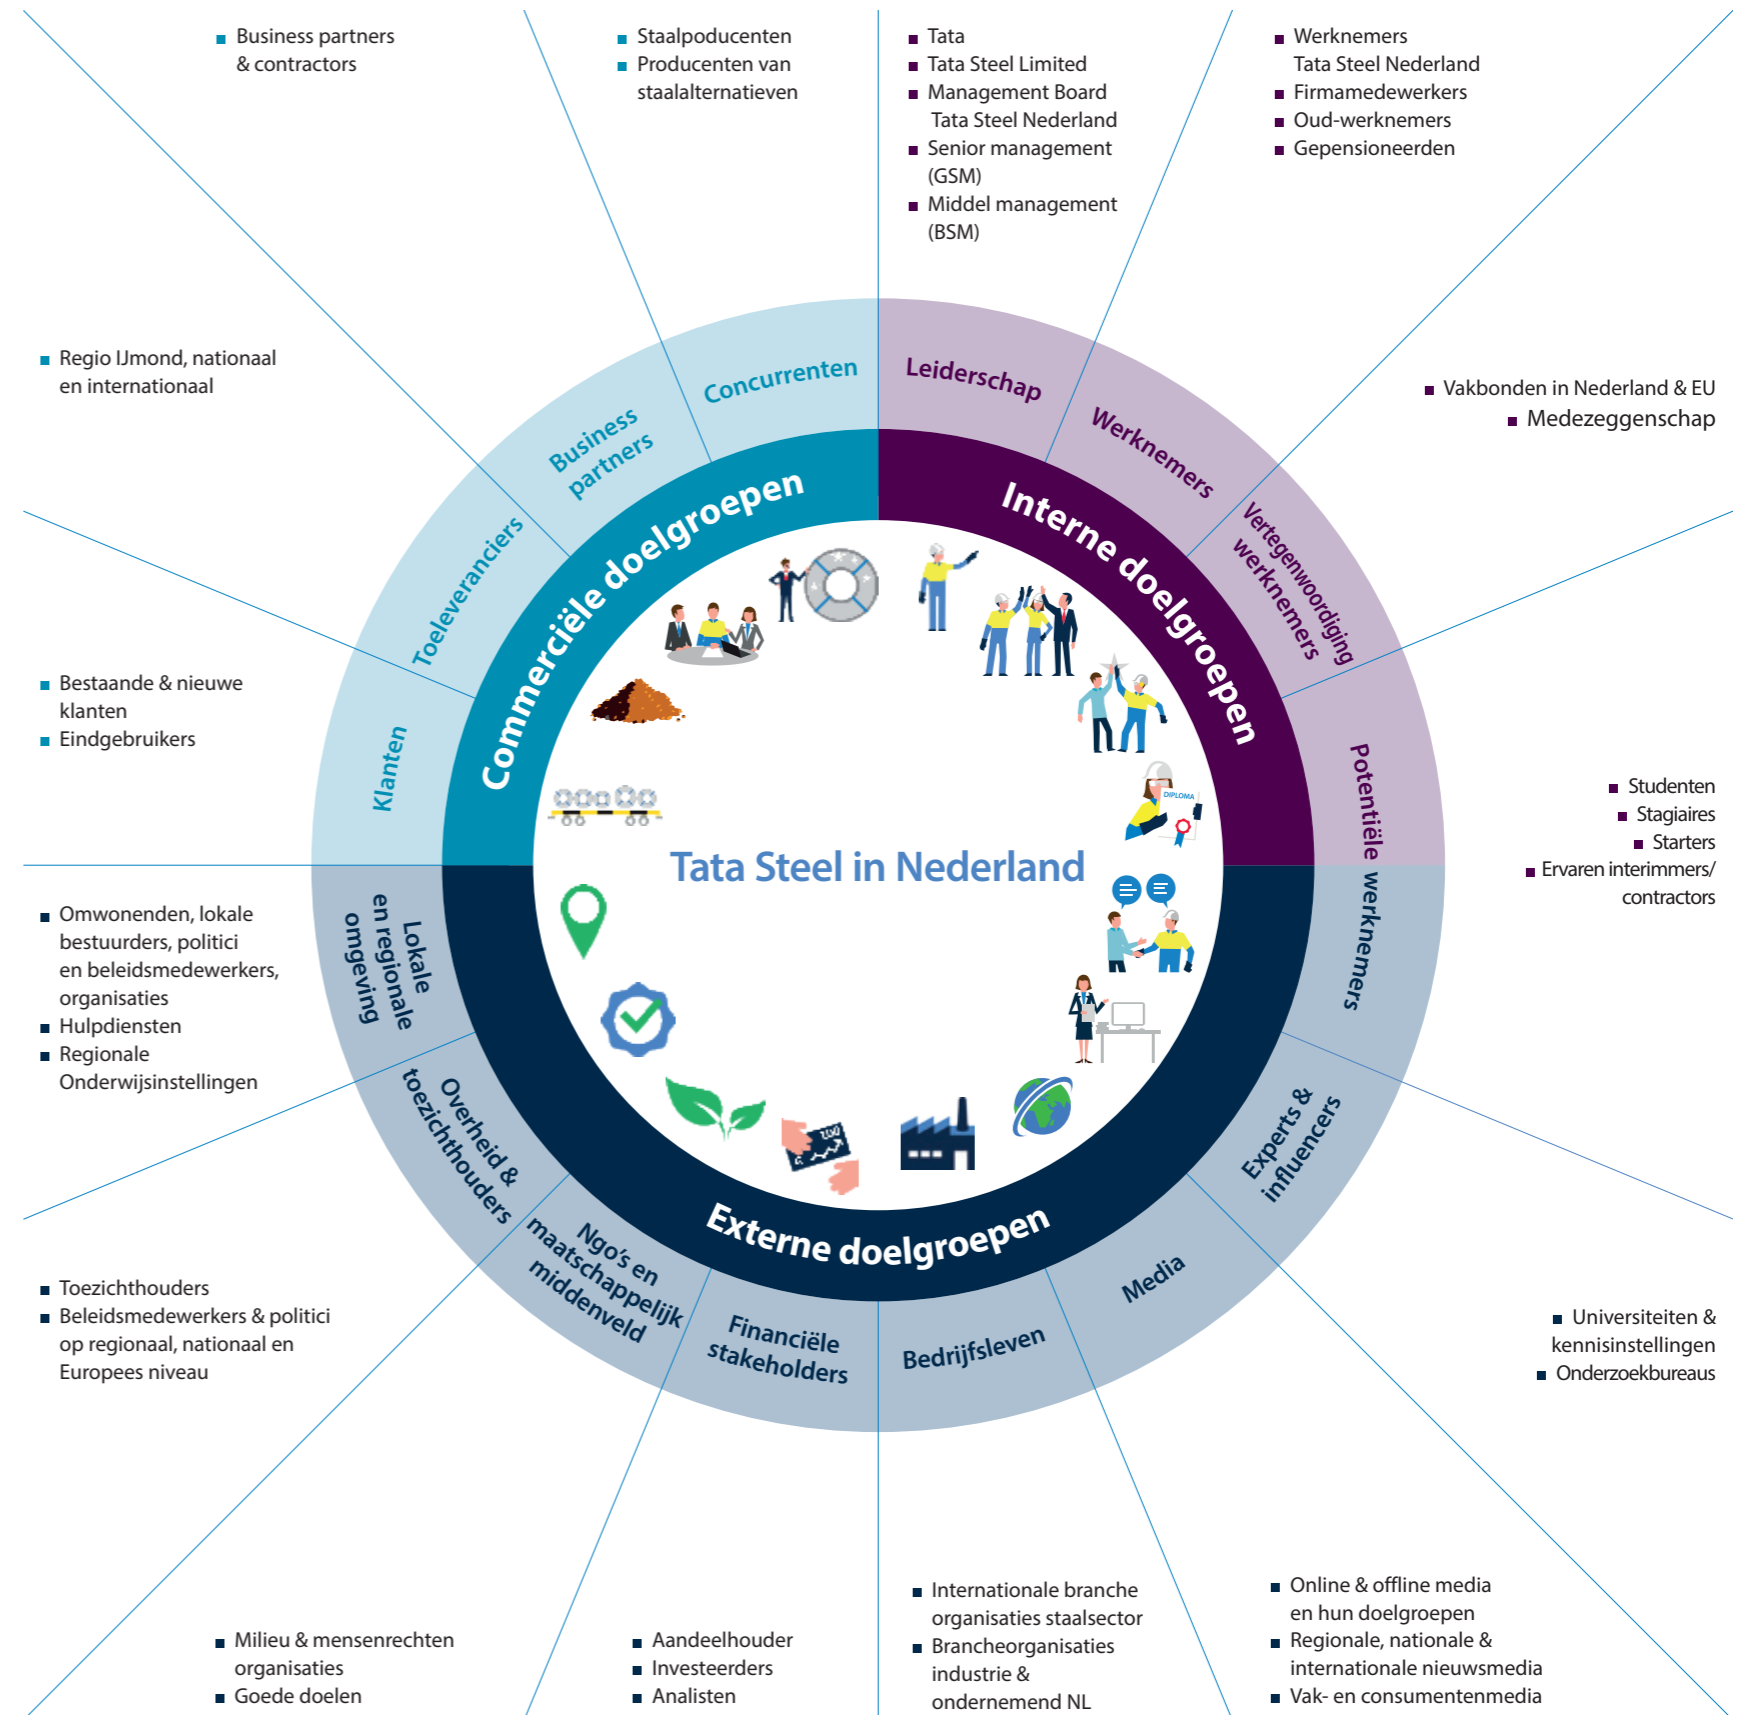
■ Business partners & contractors

■ Staalpoducenten
■ Producenten van staalalternatieven

■ Tata
■ Tata Steel Limited
■ Management Board Tata Steel Nederland
■ Senior management (GSM)
■ Middel management (BSM)

■ Werknemers Tata Steel Nederland
■ Firmamedewerkers
■ Oud-werknemers
■ Gepensioneerden

■ Regio IJmond, nationaal en internationaal

■ Vakbonden in Nederland & EU
■ Medezeggenschap

■ Bestaande & nieuwe klanten
■ Eindgebruikers

■ Studenten
■ Stagiaires
■ Starters
■ Ervaren interimmers/ contractors

■ Omwonenden, lokale bestuurders, politici en beleidsmedewerkers, organisaties
■ Hulpdiensten
■ Regionale Onderwijsinstellingen

■ Toezichthouders
■ Beleidsmedewerkers & politici op regionaal, nationaal en Europees niveau

■ Universiteiten & kennisinstellingen
■ Onderzoekbureaus

Concurrenten
Business partners
Toeleveranciers
Klanten
Leiderschap
Werknemers
Vertegenwoordiging werknemers
Potentiële werknemers
Commerciële doelgroepen
Interne doelgroepen
DIPLOMA
Tata Steel in Nederland
Lokale en regionale omgeving
Overheid & toezichthouders
Ngo's en maatschappelijk middenveld
Financiële stakeholders
Bedrijfsleven
Media
Experts & influencers
Externe doelgroepen

■ Milieu & mensenrechten organisaties
■ Goede doelen

■ Aandeelhouder
■ Investeerders
■ Analisten

■ Internationale branche organisaties staalsector
■ Brancheorganisaties industrie & ondernemend NL

■ Online & offline media en hun doelgroepen
■ Regionale, nationale & internationale nieuwsmedia
■ Vak- en consumentenmedia